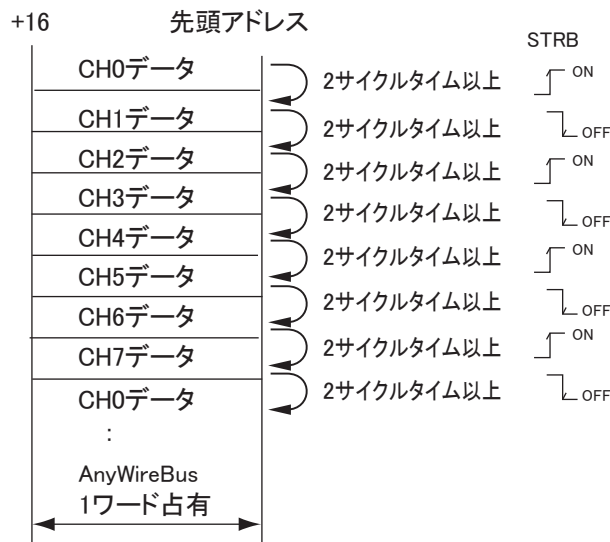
+16 先頭アドレス

STRB

CH0データ
CH1データ
CH2データ
CH3データ
CH4データ
CH5データ
CH6データ
CH7データ
CH0データ
:

AnyWireBus
1ワード占有

2サイクルタイム以上 ON
2サイクルタイム以上 OFF
2サイクルタイム以上 ON
2サイクルタイム以上 OFF
2サイクルタイム以上 ON
2サイクルタイム以上 OFF
2サイクルタイム以上 ON
2サイクルタイム以上 OFF